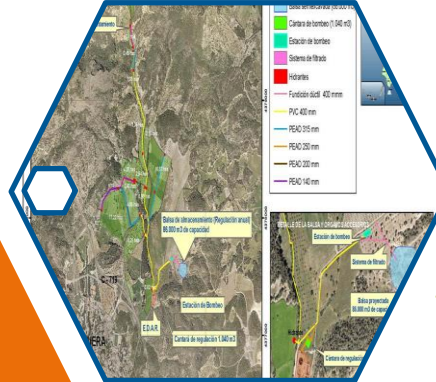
Balsa de regulación (80.000 m3)
Cántara de bombeo (1.040 m3)
Estación de bombeo
Sistema de filtrado
Hidrantes
Fundición dúctil 400 mm
PVC 400 mm
PEAD 315 mm
PEAD 250 mm
PEAD 200 mm
PEAD 140 mm

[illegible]amiento

Balsa de almacenamiento (Regulación anual) 80.000 m3 de capacidad.

C-719

Estación de Bombeo

E.D.A.R.

Cántara de regulación 1.040 m3

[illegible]ERA

DETALLE DE LA BALSA Y ÓRGANOS ACCESORIOS

Estación de bombeo

Sistema de filtrado

Balsa proyectada 80.000 m3 de capacidad

Hidrantes

Cántara de regulación